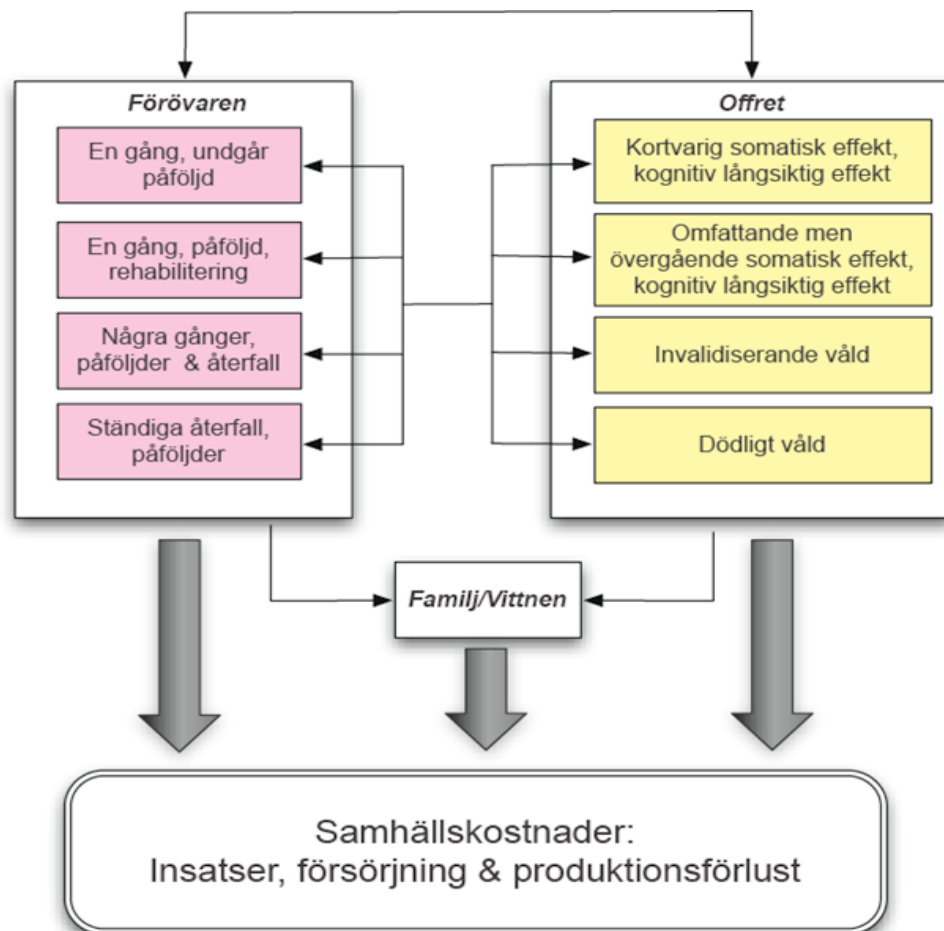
Förövaren

En gång, undgår påföljd

En gång, påföljd, rehabilitering

Några gånger, påföljder & återfall

Ständiga återfall, påföljder

Offret

Kortvarig somatisk effekt, kognitiv långsiktig effekt

Omfattande men övergående somatisk effekt, kognitiv långsiktig effekt

Invalidiserande våld

Dödligt våld

Familj/Vittnen

Samhällskostnader:
Insatser, försörjning & produktionsförlust